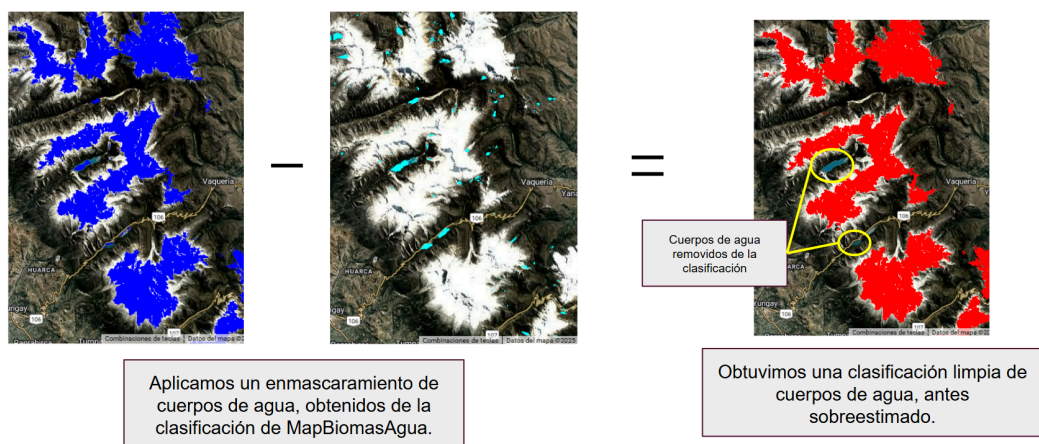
HUARCA

Yungay

106

107

Combinaciones de teclas | Datos del mapa ©

Vaquería

Yana

106

HUARCA

106

107

Combinaciones de teclas | Datos del mapa © 2025

Vaquería

106

HUARCA

Yungay

106

107

Combinaciones de teclas | Datos del mapa ©

Cuerpos de agua removidos de la clasificación

Aplicamos un enmascaramiento de cuerpos de agua, obtenidos de la clasificación de MapBiomasAgua.

Obtuvimos una clasificación limpia de cuerpos de agua, antes sobreestimado.